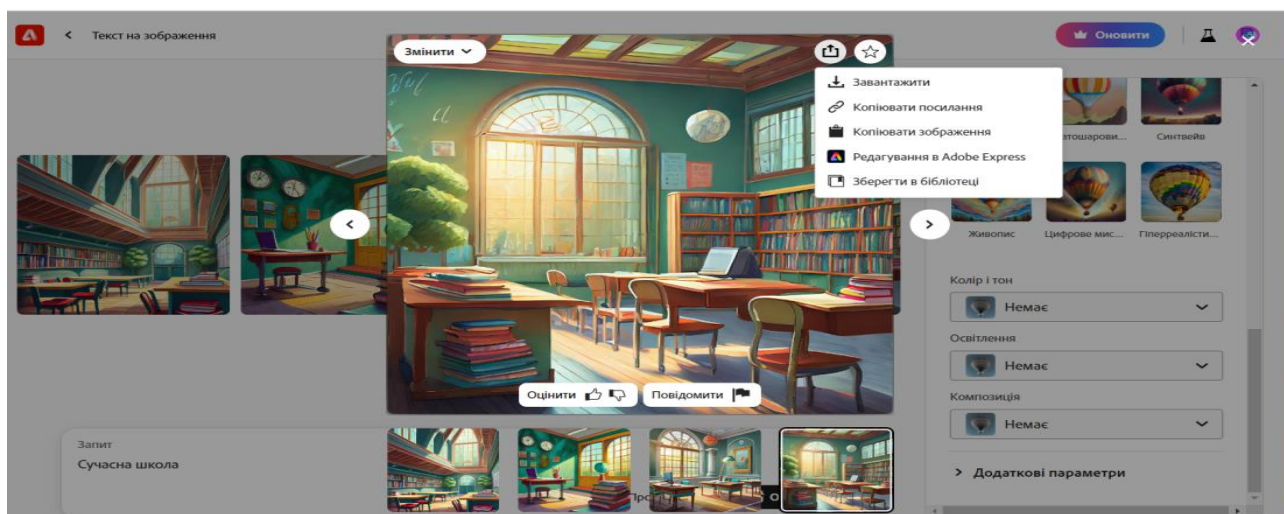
Текст на зображенні

Оновити

Змінити

Завантажити
Копіювати посилання
Копіювати зображення
Редагування в Adobe Express
Зберегти в бібліотеці

...атошарови...
Синтвейв
Живопис
Цифрове мис...
Гіперреалісти...

Колір і тон
Немає
Освітлення
Немає
Композиція
Немає
Додаткові параметри

Оцінити
Повідомити

Запит
Сучасна школа

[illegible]